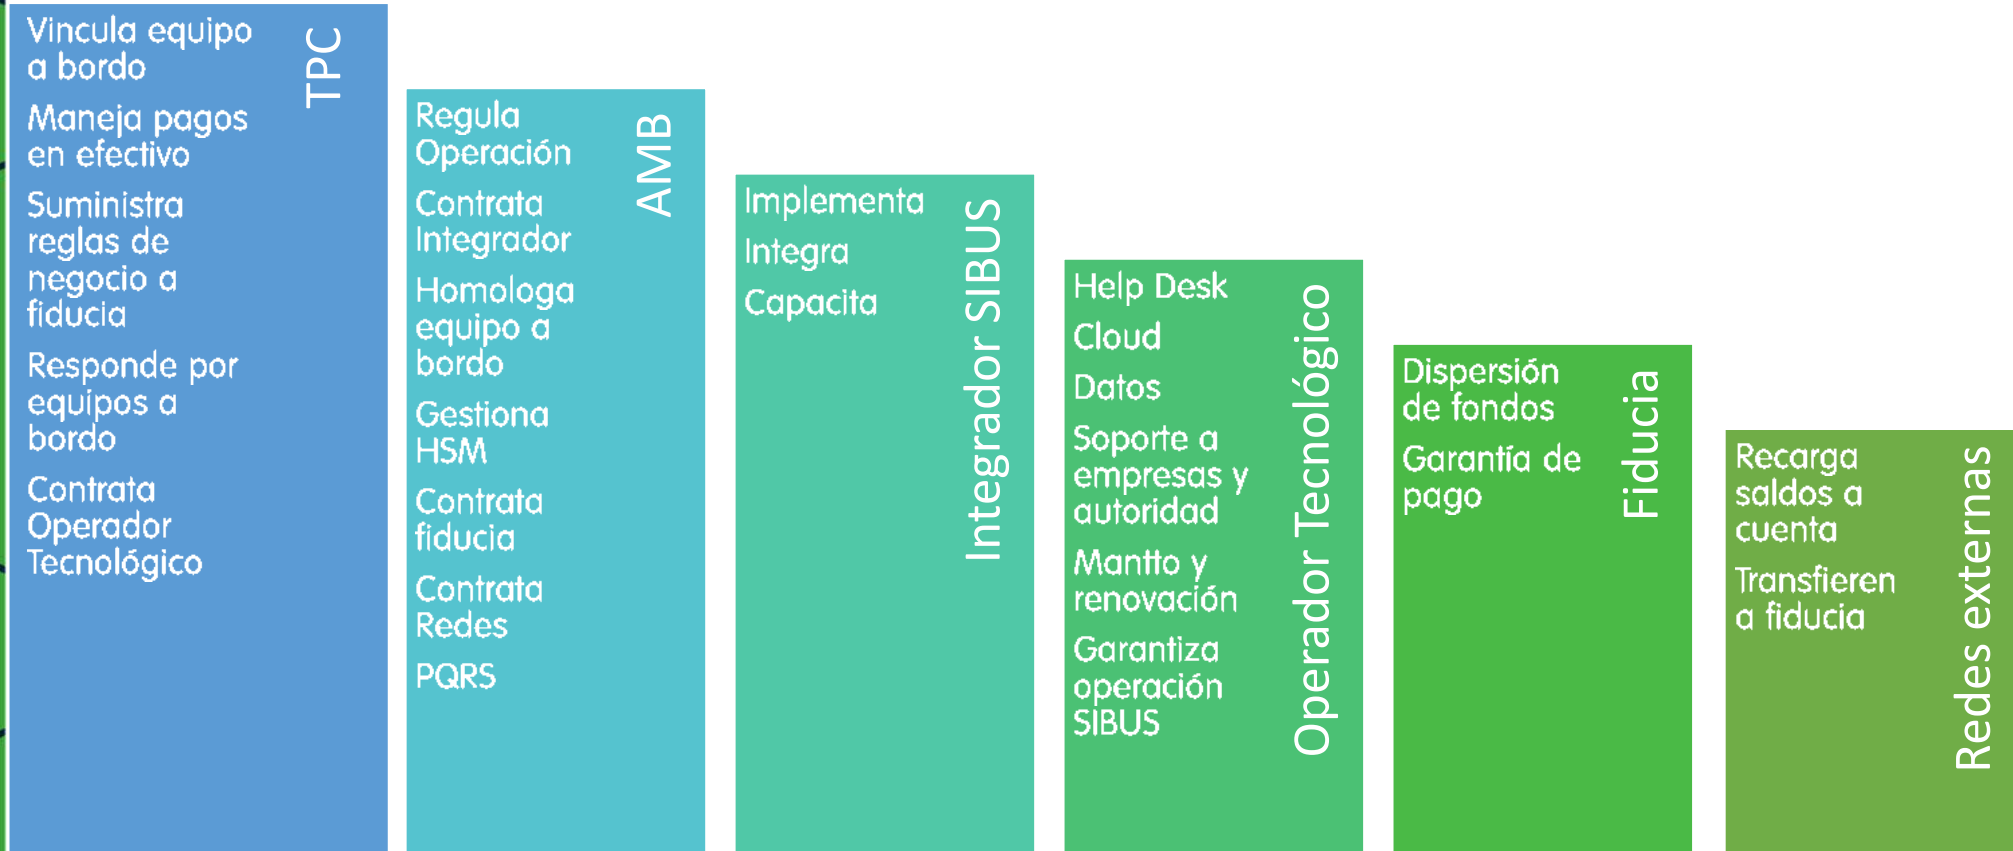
TPC

Vincula equipo a bordo

Maneja pagos en efectivo

Suministra reglas de negocio a fiducia

Responde por equipos a bordo

Contrata Operador Tecnológico

AMB

Regula Operación

Contrata Integrador

Homologa equipo a bordo

Gestiona HSM

Contrata fiducia

Contrata Redes

PQRS

Integrador SIBUS

Implementa

Integra

Capacita

Operador Tecnológico

Help Desk

Cloud

Datos

Soporte a empresas y autoridad

Mantto y renovación

Garantiza operación SIBUS

Fiducia

Dispersión de fondos

Garantía de pago

Redes externas

Recarga saldos a cuenta

Transfieren a fiducia